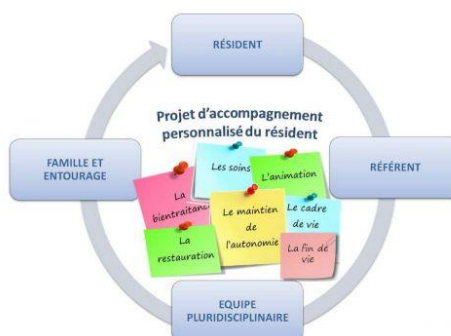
RÉSIDENT

FAMILLE ET ENTOURAGE

Projet d'accompagnement personnalisé du résident

RÉFÉRENT

La bientraitance

Les soins

L'animation

Le maintien de l'autonomie

Le cadre de vie

La restauration

La fin de vie

EQUIPE PLURIDISCIPLINAIRE